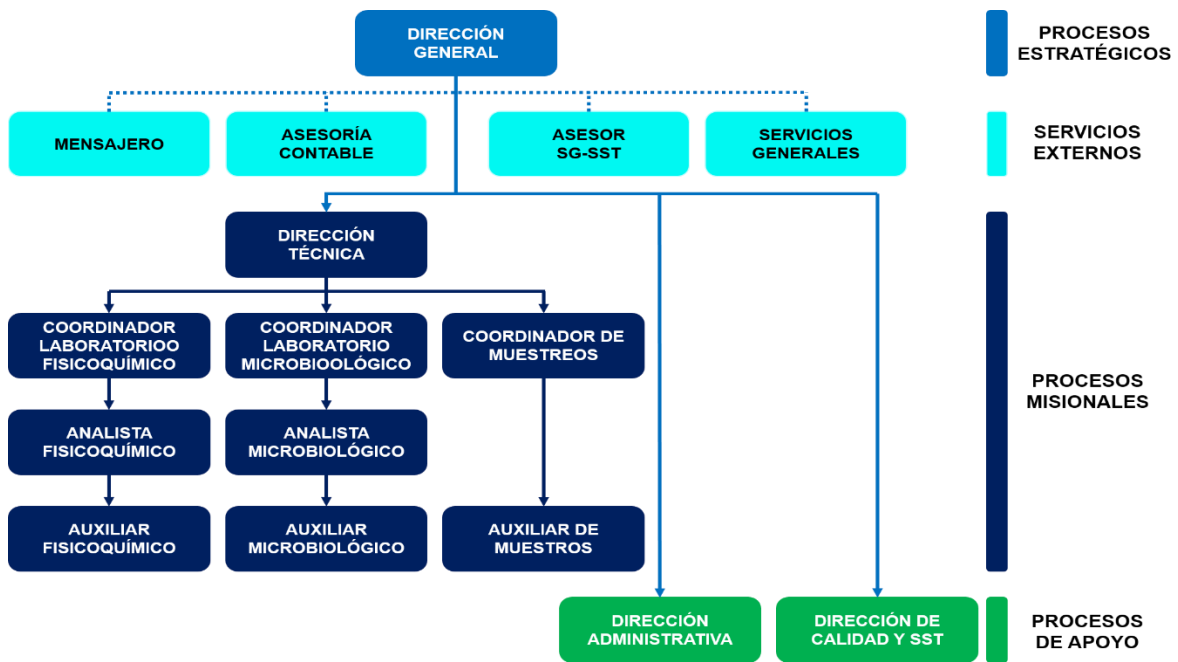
DIRECCIÓN GENERAL

PROCESOS ESTRATÉGICOS

MENSAJERO

ASESORÍA CONTABLE

ASESOR SG-SST

SERVICIOS GENERALES

SERVICIOS EXTERNOS

DIRECCIÓN TÉCNICA

COORDINADOR LABORATORIOO FISICOQUÍMICO

COORDINADOR LABORATORIO MICROBIOOLÓGICO

COORDINADOR DE MUESTREOS

PROCESOS MISIONALES

ANALISTA FISICOQUÍMICO

ANALISTA MICROBIOLÓGICO

AUXILIAR FISICOQUÍMICO

AUXILIAR MICROBIOLÓGICO

AUXILIAR DE MUESTROS

DIRECCIÓN ADMINISTRATIVA

DIRECCIÓN DE CALIDAD Y SST

PROCESOS DE APOYO